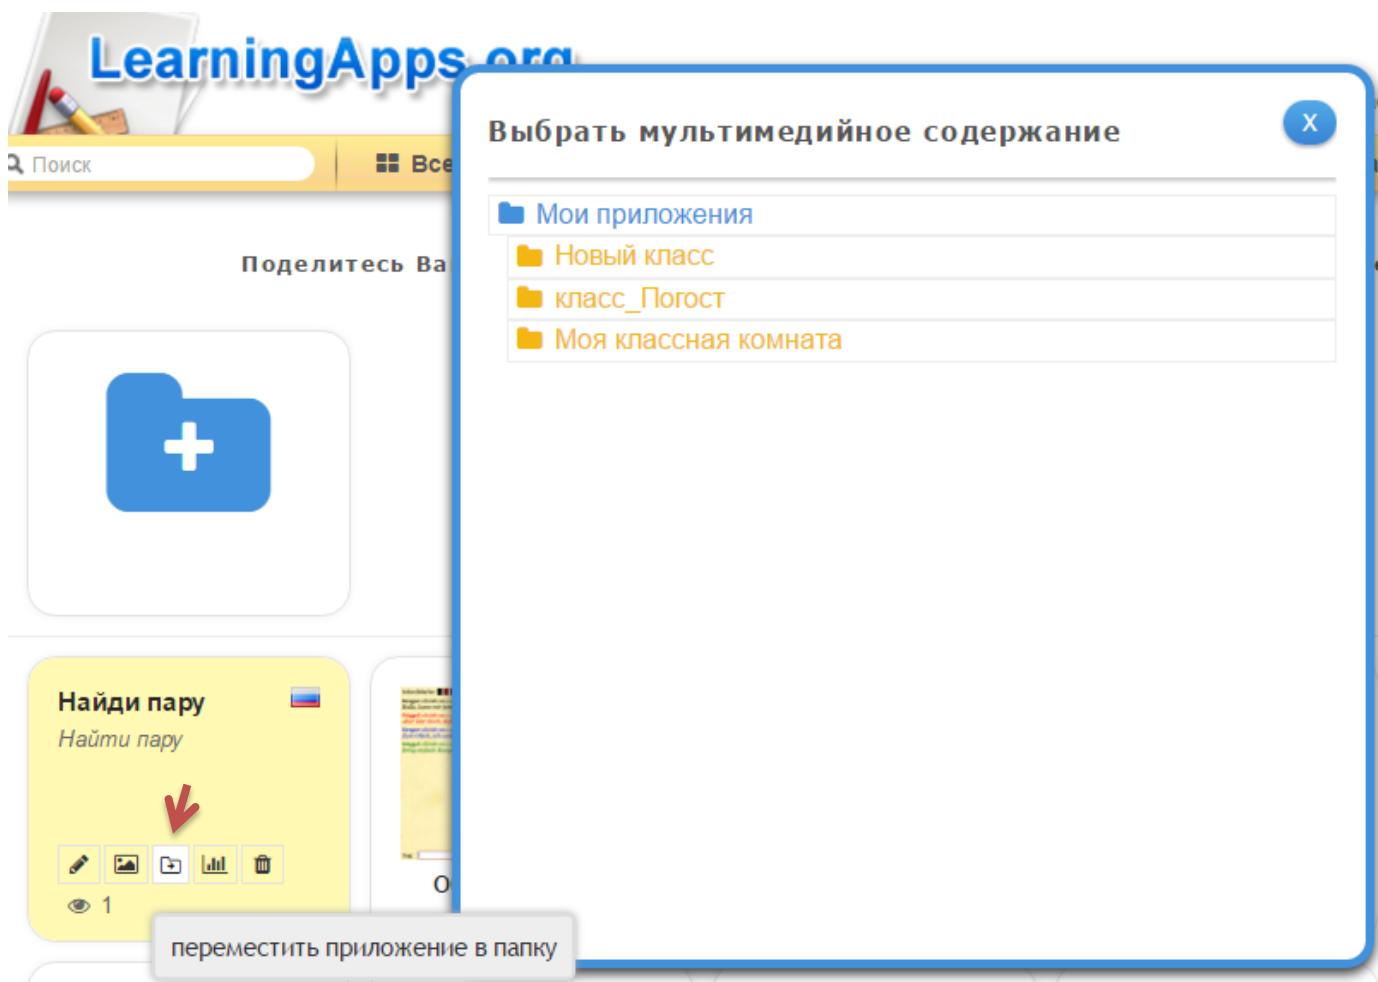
LearningApps.org

Поиск

Все

Поделитесь Ва

Найди пару
Найти пару

1

О

переместить приложение в папку

Выбрать мультимедийное содержание

X

Мои приложения
Новый класс
класс_Погост
Моя классная комната